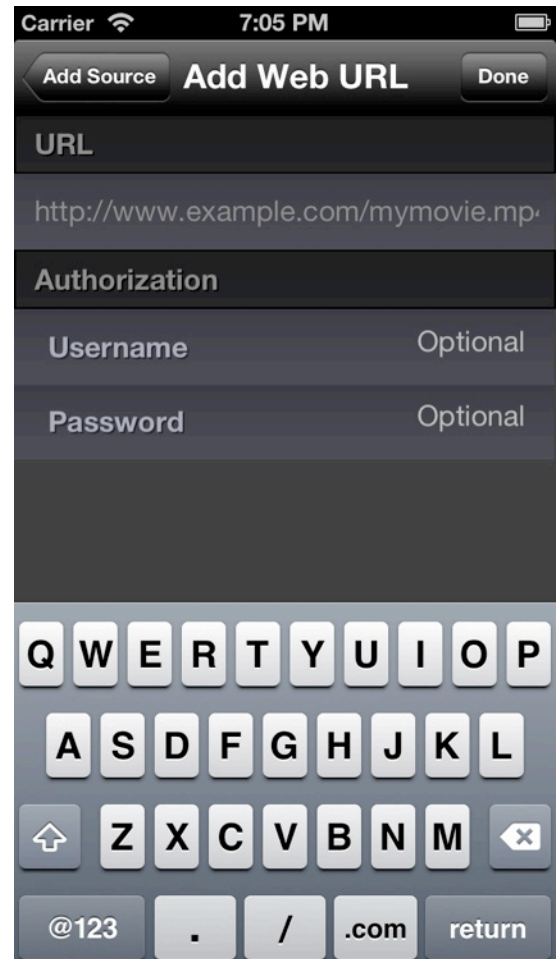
Carrier 7:05 PM

Add Source Add Web URL Done

URL

http://www.example.com/mymovie.mp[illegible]

Authorization

Username Optional

Password Optional

Q W E R T Y U I O P
A S D F G H J K L
Z X C V B N M
@123 . / .com return